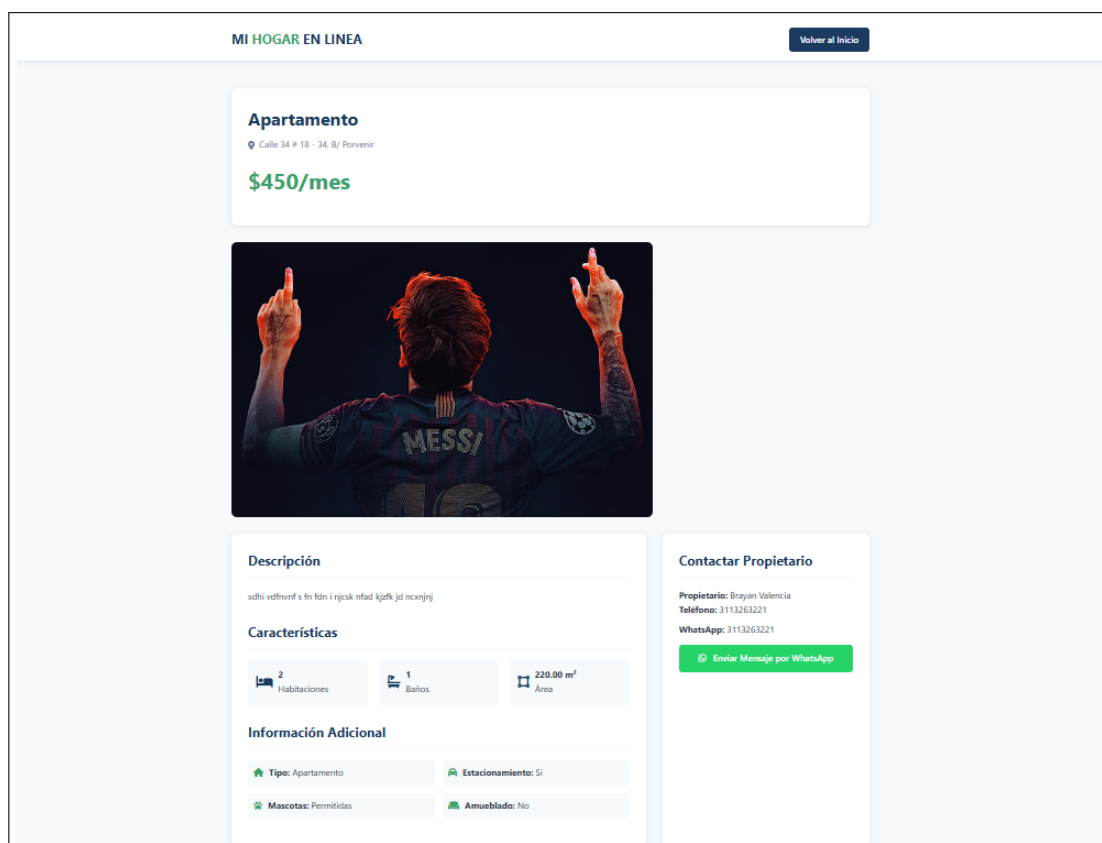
MI HOGAR EN LINEA

Volver al Inicio

Apartamento

Calle 34 # 18 - 34, B/ Porvenir

$450/mes

MESSI

Descripción

sdhi vdfnvnf s fn fdn i njcsk nfad kjzfk jd ncxnjnj

Características

2 Habitaciones

1 Baños

220.00 m² Área

Información Adicional

Tipo: Apartamento

Estacionamiento: Si

Mascotas: Permitidas

Amueblado: No

Contactar Propietario

Propietario: Brayan Valencia
Teléfono: 3113263221

WhatsApp: 3113263221

Enviar Mensaje por WhatsApp